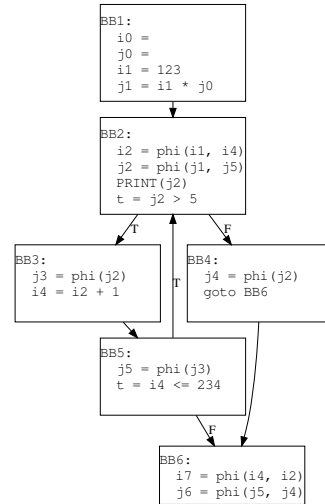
BB1:
i0 =
j0 =
i1 = 123
j1 = i1 * j0

BB2:
i2 = phi(i1, i4)
j2 = phi(j1, j5)
PRINT(j2)
t = j2 > 5

T

F

BB3:
j3 = phi(j2)
i4 = i2 + 1

T

BB4:
j4 = phi(j2)
goto BB6

BB5:
j5 = phi(j3)
t = i4 <= 234

F

BB6:
i7 = phi(i4, i2)
j6 = phi(j5, j4)